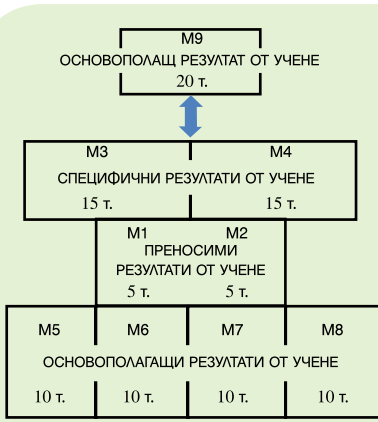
М9
ОСНОВОПОЛАЩ РЕЗУЛТАТ ОТ УЧЕНЕ
20 т.

М3
М4
СПЕЦИФИЧНИ РЕЗУЛТАТИ ОТ УЧЕНЕ
15 т.
15 т.

М1
М2
ПРЕНОСИМИ РЕЗУЛТАТИ ОТ УЧЕНЕ
5 т.
5 т.

М5
М6
М7
М8
ОСНОВОПОЛАГАЩИ РЕЗУЛТАТИ ОТ УЧЕНЕ
10 т.
10 т.
10 т.
10 т.